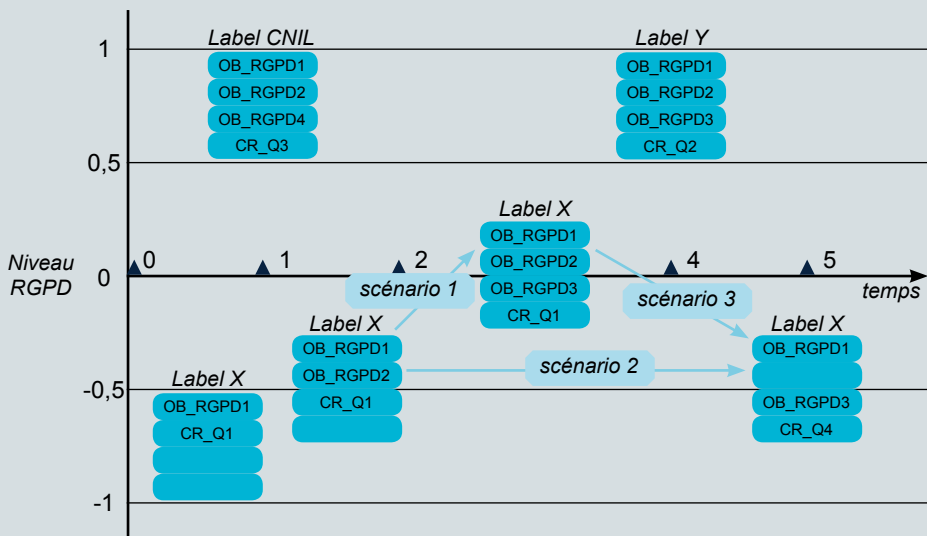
1

0,5

0

-0,5

-1

Niveau RGPD

temps

0

1

2

4

5

Label CNIL
OB_RGPD1
OB_RGPD2
OB_RGPD4
CR_Q3

Label Y
OB_RGPD1
OB_RGPD2
OB_RGPD3
CR_Q2

Label X
OB_RGPD1
OB_RGPD2
OB_RGPD3
CR_Q1

scénario 1

scénario 3

Label X
OB_RGPD1
OB_RGPD2
CR_Q1

scénario 2

Label X
OB_RGPD1
OB_RGPD3
CR_Q4

Label X
OB_RGPD1
CR_Q1